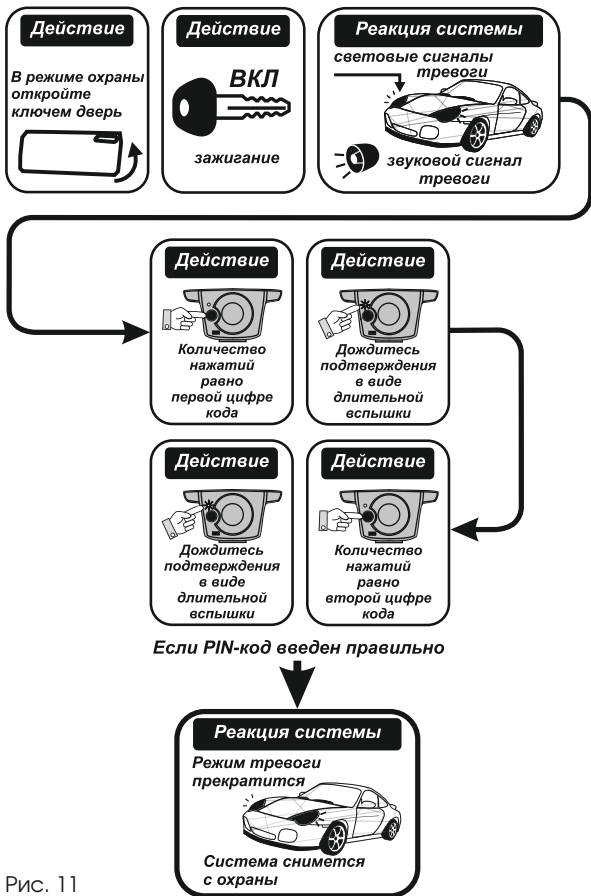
Действие

В режиме охраны откройте ключем дверь

Действие

ВКЛ

зажигание

Реакция системы

световые сигналы тревоги

звуковой сигнал тревоги

Действие

Количество нажатий равно первой цифре кода

Действие

Дождитесь подтверждения в виде длительной вспышки

Действие

Количество нажатий равно второй цифре кода

Действие

Дождитесь подтверждения в виде длительной вспышки

Если PIN-код введен правильно

Реакция системы

Режим тревоги прекратится

Система снимется с охраны

Рис. 11